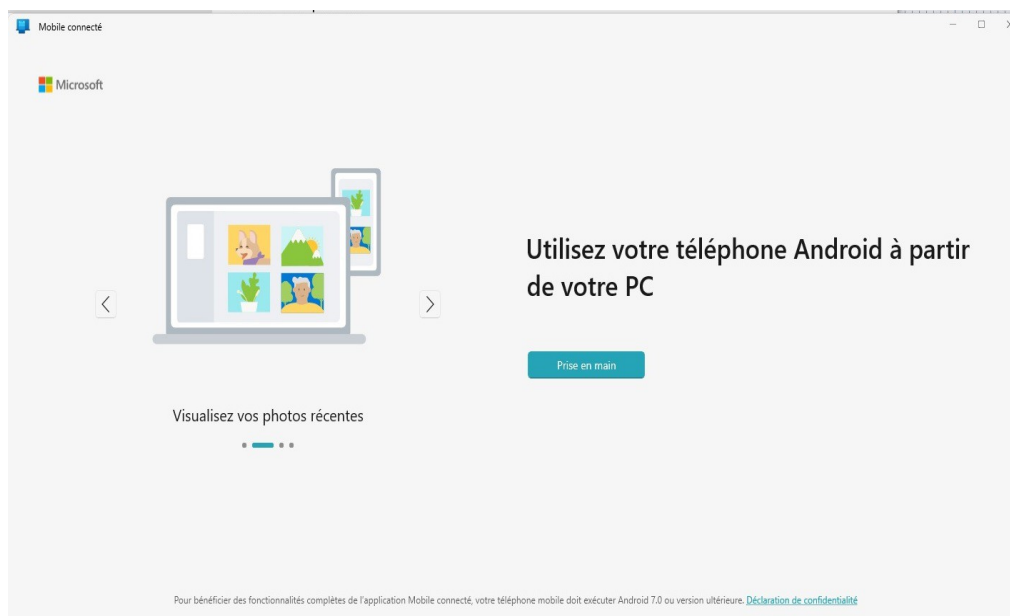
Mobile connecté

Microsoft

Utilisez votre téléphone Android à partir de votre PC

Prise en main

Visualisez vos photos récentes

Pour bénéficier des fonctionnalités complètes de l'application Mobile connecté, votre téléphone mobile doit exécuter Android 7.0 ou version ultérieure. Déclaration de confidentialité